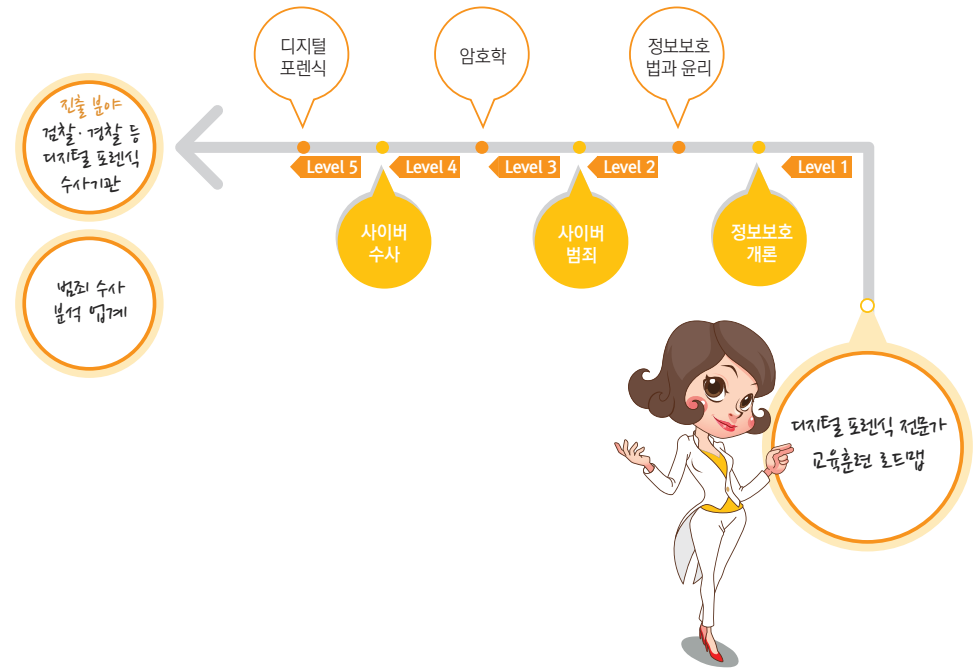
디지털 포렌식 전문가 교육훈련 로드맵

Level 1

정보보호 개론

Level 2

정보보호 법과 윤리

사이버 범죄

Level 3

암호학

Level 4

사이버 수사

Level 5

디지털 포렌식

진출 분야
검찰 · 경찰 등 디지털 포렌식 수사기관

범죄 수사 분석 업계